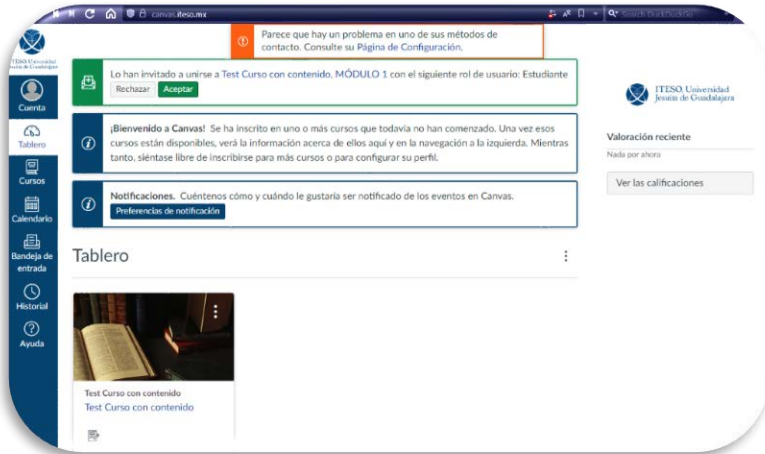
canvas.iteso.mx

Search DuckDuckGo

Parece que hay un problema en uno de sus métodos de contacto. Consulte su Página de Configuración.

ITESO Universidad Jesuita de Guadalajara

Cuenta

Tablero

Cursos

Calendario

Bandeja de entrada

Historial

Ayuda

Lo han invitado a unirse a Test Curso con contenido, MÓDULO 1 con el siguiente rol de usuario: Estudiante

Rechazar Aceptar

¡Bienvenido a Canvas! Se ha inscrito en uno o más cursos que todavía no han comenzado. Una vez esos cursos están disponibles, verá la información acerca de ellos aquí y en la navegación a la izquierda. Mientras tanto, siéntase libre de inscribirse para más cursos o para configurar su perfil.

Notificaciones. Cuéntenos cómo y cuándo le gustaría ser notificado de los eventos en Canvas.

Preferencias de notificación

Tablero

Test Curso con contenido
Test Curso con contenido

ITESO, Universidad Jesuita de Guadalajara

Valoración reciente

Nada por ahora

Ver las calificaciones